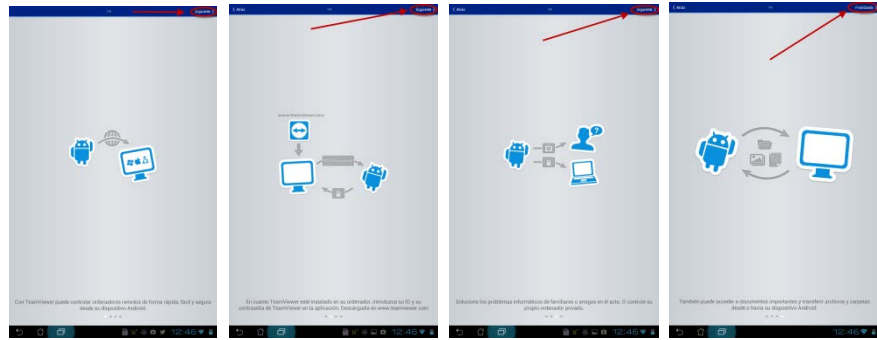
Siguiente

Con TeamViewer puede controlar ordenadores remotos de forma rápida, fácil y segura desde su dispositivo Android.

12:46

< Atrás

Siguiente

www.teamviewer.com

En cuanto TeamViewer esté instalado en su ordenador, introduzca su ID y su contraseña de TeamViewer en la aplicación. Descárguelo en www.teamviewer.com

12:46

< Atrás

Siguiente

Solucione los problemas informáticos de familiares o amigos en el acto. O controle su propio ordenador privado.

12:46

< Atrás

Finalizado

También puede acceder a documentos importantes y transferir archivos y carpetas desde o hacia su dispositivo Android.

12:46